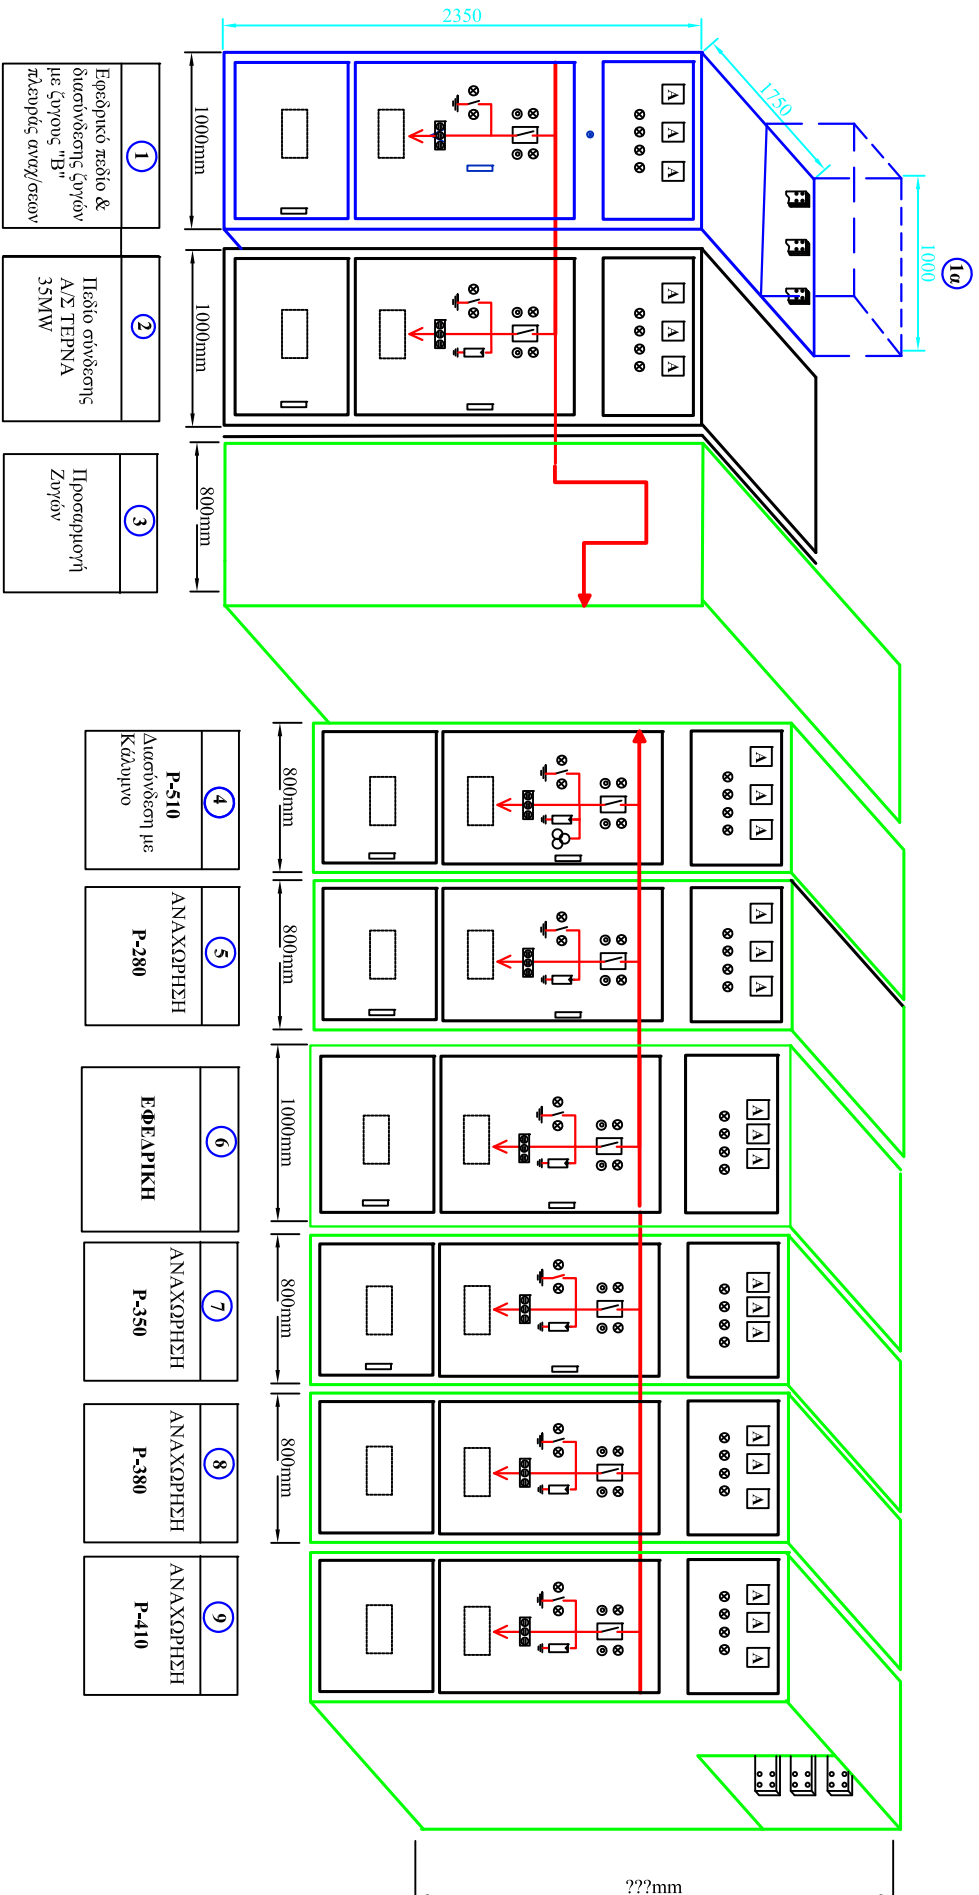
2350

1750

1000

1α

1
Εφεδρικό πεδίο & διασύνδεσης ζυγών με ζυγούς "Β" πλευράς αναχ/σεων

1000mm

2
Πεδίο σύνδεσης Α/Σ ΤΕΡΝΑ 35MW

1000mm

3
Προσαρμογή Ζυγών

800mm

4
P-510
Διασύνδεση με Κάλαμο

800mm

5
ΑΝΑΧΩΡΗΣΗ
P-280

800mm

6
ΕΦΕΔΡΙΚΗ

1000mm

7
ΑΝΑΧΩΡΗΣΗ
P-350

800mm

8
ΑΝΑΧΩΡΗΣΗ
P-380

800mm

9
ΑΝΑΧΩΡΗΣΗ
P-410

???mm